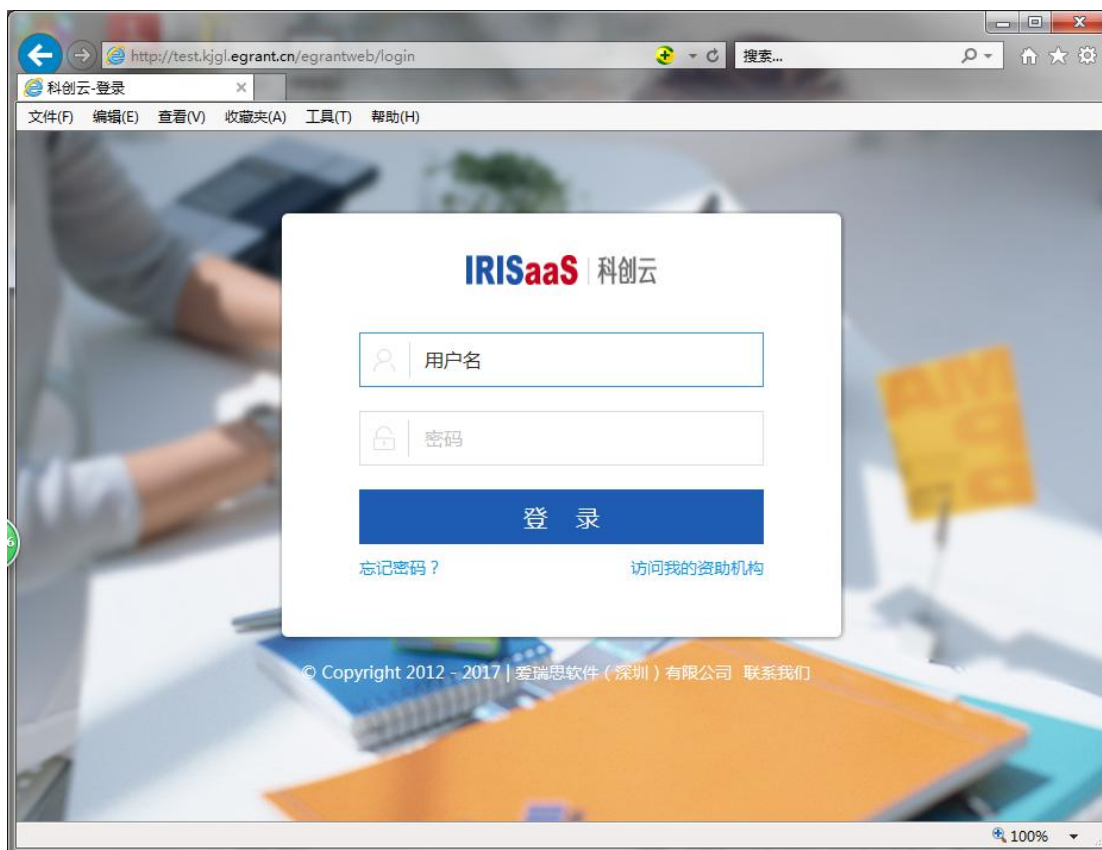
http://test.kjgl.egrant.cn/egrantweb/login

搜索...

科创云-登录

文件(F) 编辑(E) 查看(V) 收藏夹(A) 工具(T) 帮助(H)

IRISaaS | 科创云

用户名

密码

登 录

忘记密码？

访问我的资助机构

© Copyright 2012 - 2017 | 爱瑞思软件（深圳）有限公司 联系我们

100%